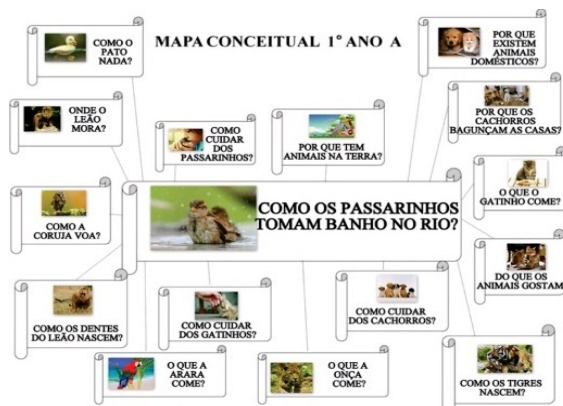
MAPA CONCEITUAL 1° ANO A

COMO O PATO NADA?

POR QUE EXISTEM ANIMAIS DOMÉSTICOS?

ONDE O LEÃO MORA?

POR QUE OS CACHORROS BAGUNÇAM AS CASAS?

COMO CUIDAR DOS PASSARINHOS?

POR QUE TEM ANIMAIS NA TERRA?

O QUE O GATINHO COME?

COMO OS PASSARINHOS TOMAM BANHO NO RIO?

COMO A CORUJA VOA?

DO QUE OS ANIMAIS GOSTAM

COMO CUIDAR DOS CACHORROS?

COMO OS DENTES DO LEÃO NASCEM?

COMO CUIDAR DOS GATINHOS?

O QUE A ARARA COME?

O QUE A ONÇA COME?

COMO OS TIGRES NASCEM?